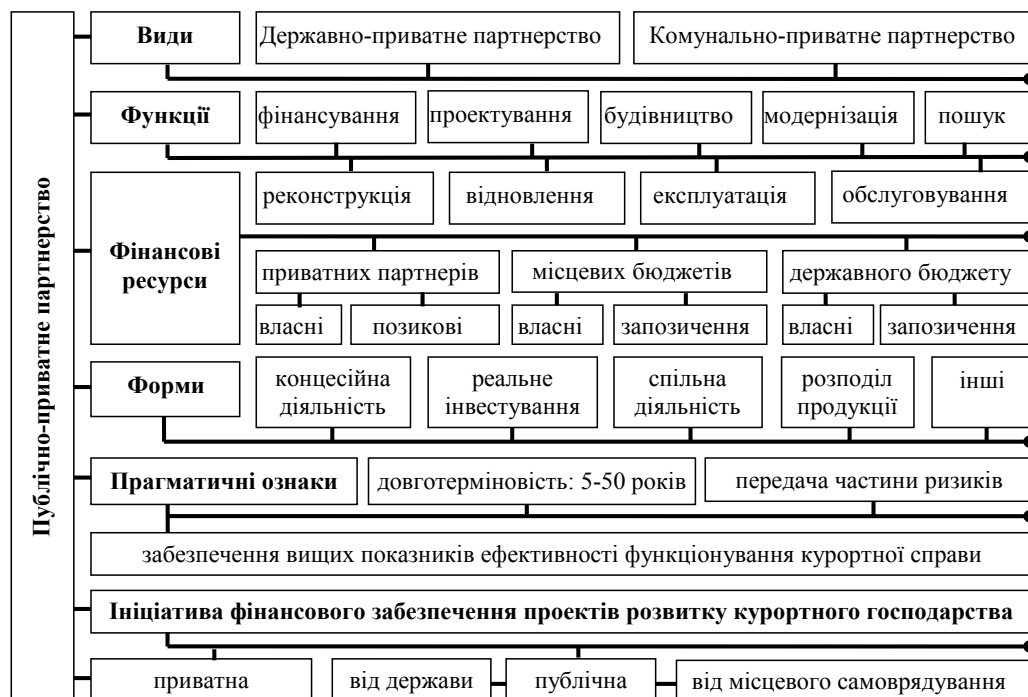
Публічно-приватне партнерство

Види | Державно-приватне партнерство | Комунально-приватне партнерство

Функції | фінансування | проектування | будівництво | модернізація | пошук

реконструкція | відновлення | експлуатація | обслуговування

Фінансові ресурси

приватних партнерів | місцевих бюджетів | державного бюджету

власні | позикові | власні | запозичення | власні | запозичення

Форми | концесійна діяльність | реальне інвестування | спільна діяльність | розподіл продукції | інші

Прагматичні ознаки | довготерміновість: 5-50 років | передача частини ризиків

забезпечення вищих показників ефективності функціонування курортної справи

Ініціатива фінансового забезпечення проектів розвитку курортного господарства

приватна | від держави | публічна | від місцевого самоврядування